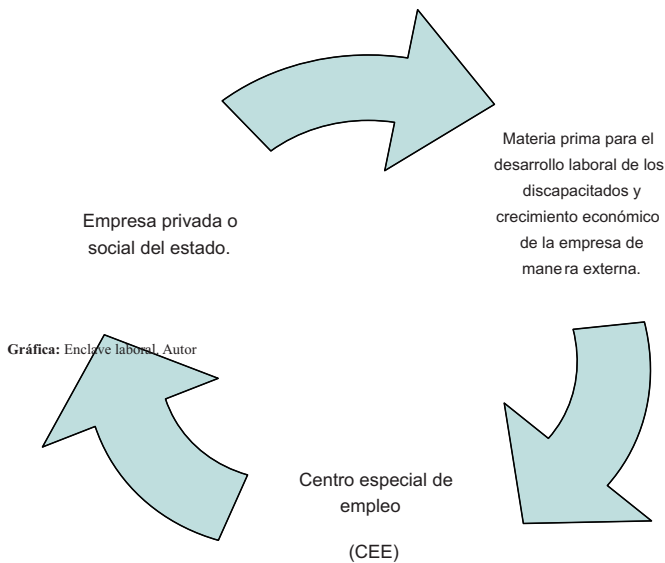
Materia prima para el desarrollo laboral de los discapacitados y crecimiento económico de la empresa de manera externa.

Empresa privada o social del estado.

Gráfica: Enclave laboral, Autor

Centro especial de empleo

(CEE)